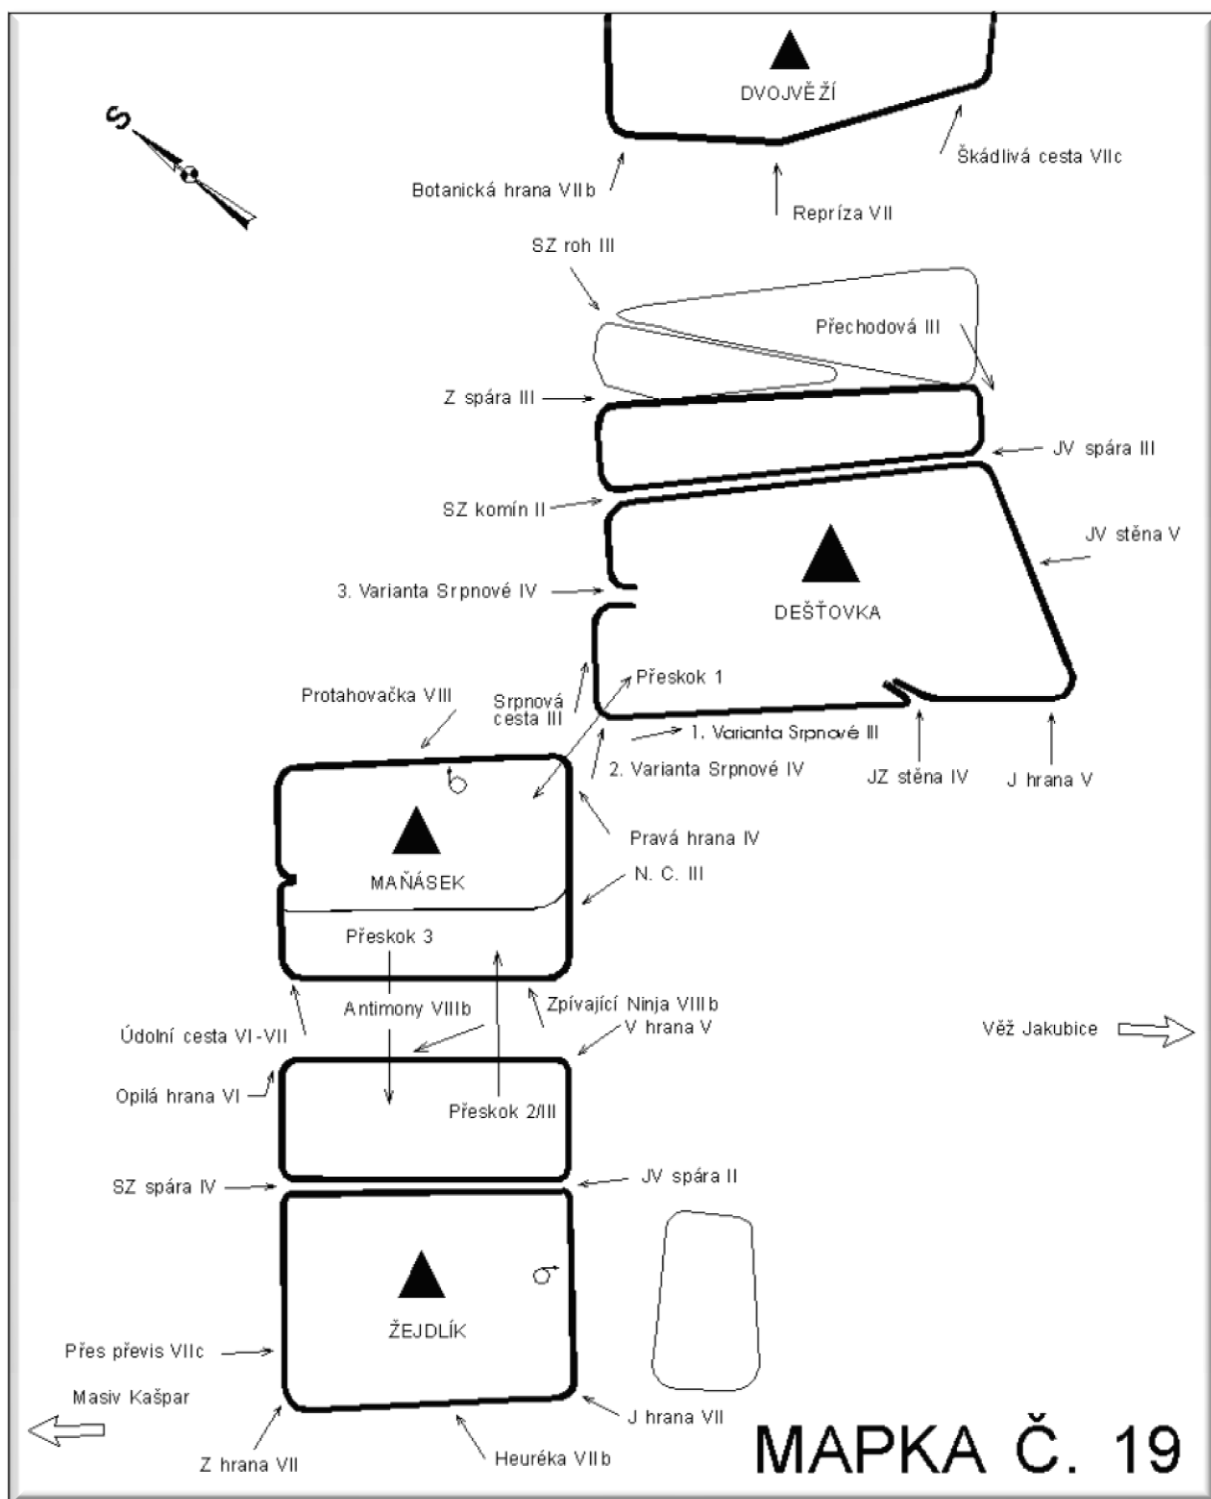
S

DVOJVĚŽÍ

Botanická hrana VIIb

Repríza VII

Škádlivá cesta VIIc

SZ roh III

Přechodová III

Z spára III

JV spára III

SZ komín II

JV stěna V

DEŠŤOVKA

3. Varianta Srpnové IV

Protahovačka VIII

Srpnová cesta III

Přeskok 1

1. Varianta Srpnové III

2. Varianta Srpnové IV

JZ stěna IV

J hrana V

MAŇÁSEK

Pravá hrana IV

N. C. III

Přeskok 3

Antimony VIIIb

Zpívající Ninja VIIIb

V hrana V

Údolní cesta VI-VII

Věž Jakubice

Opilá hrana VI

Přeskok 2/III

SZ spára IV

JV spára II

ŽEJDLÍK

Přes převis VIIc

Masiv Kašpar

J hrana VII

Z hrana VII

Heuréka VIIb

MAPKA Č. 19